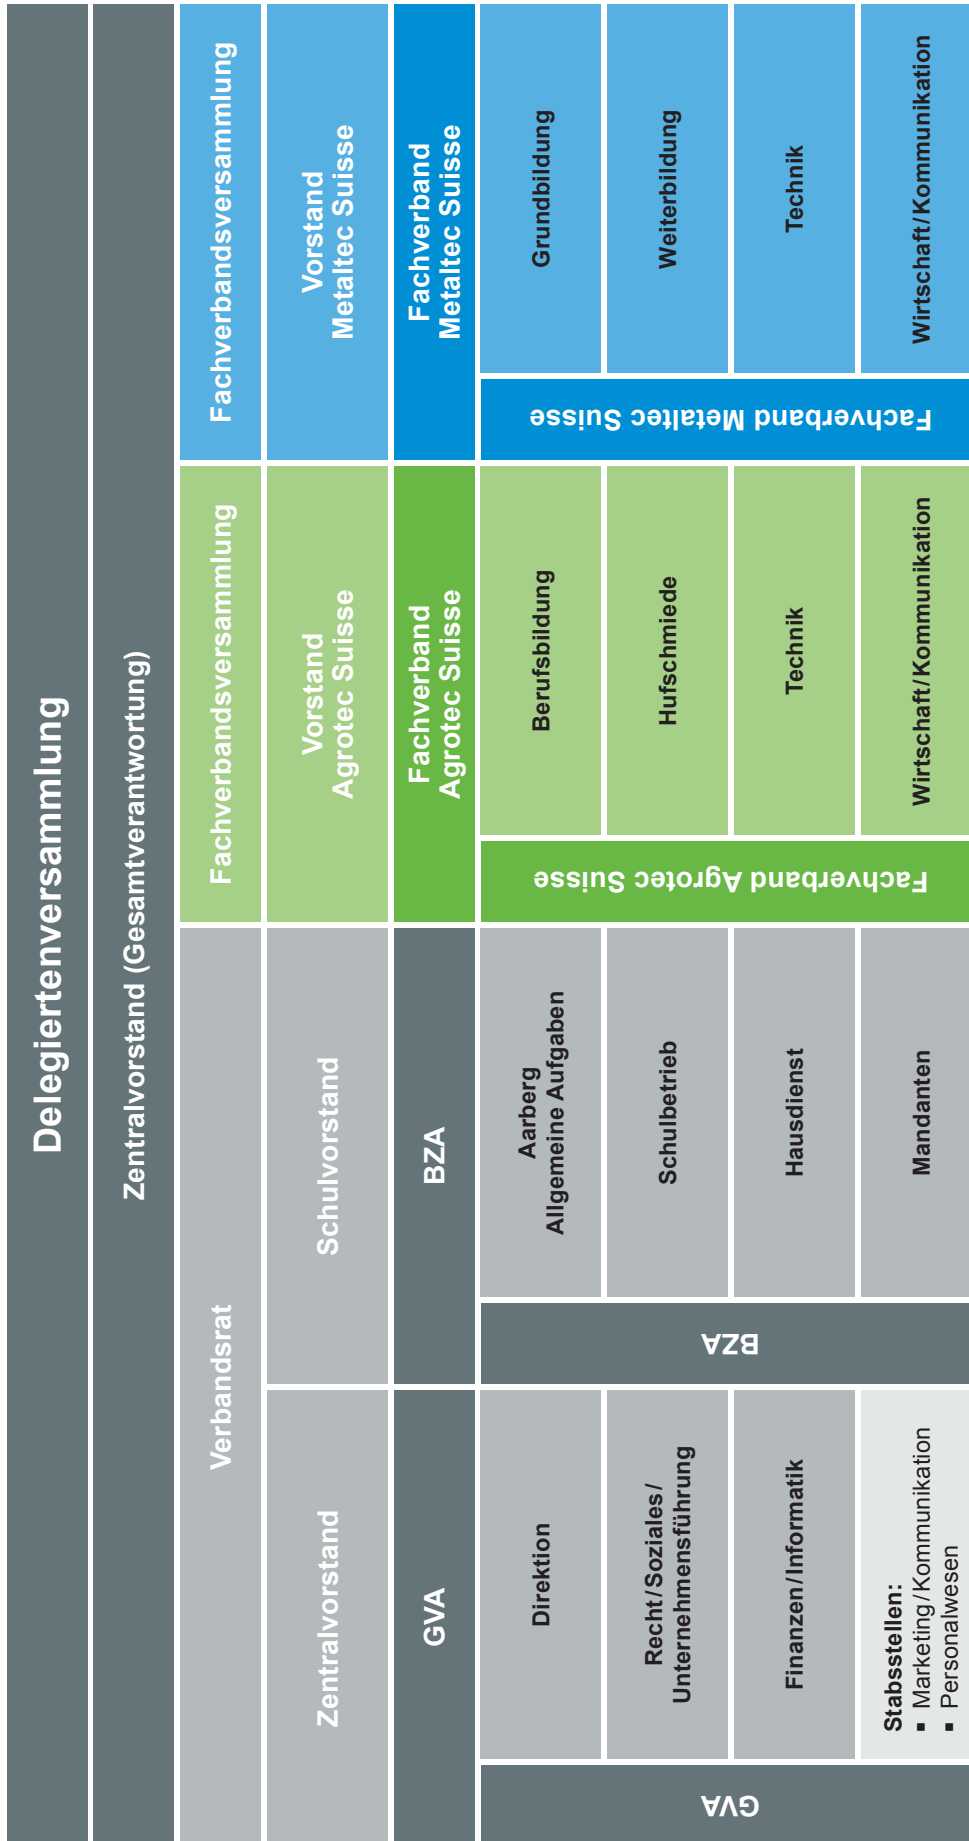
Delegiertenversammlung

Zentralvorstand (Gesamtverantwortung)

Verbandsrat

Fachverbandsversammlung

Fachverbandsversammlung

Zentralvorstand

Schulvorstand

Vorstand Agrotec Suisse

Vorstand Metaltec Suisse

GVA

BZA

Fachverband Agrotec Suisse

Fachverband Metaltec Suisse

GVA

Direktion

Recht/Soziales/ Unternehmensführung

Finanzen/Informatik

Stabsstellen:
▪ Marketing/Kommunikation
▪ Personalwesen

BZA

Aarberg Allgemeine Aufgaben

Schulbetrieb

Hausdienst

Mandanten

Fachverband Agrotec Suisse

Berufsbildung

Hufschmiede

Technik

Wirtschaft/Kommunikation

Fachverband Metaltec Suisse

Grundbildung

Weiterbildung

Technik

Wirtschaft/Kommunikation